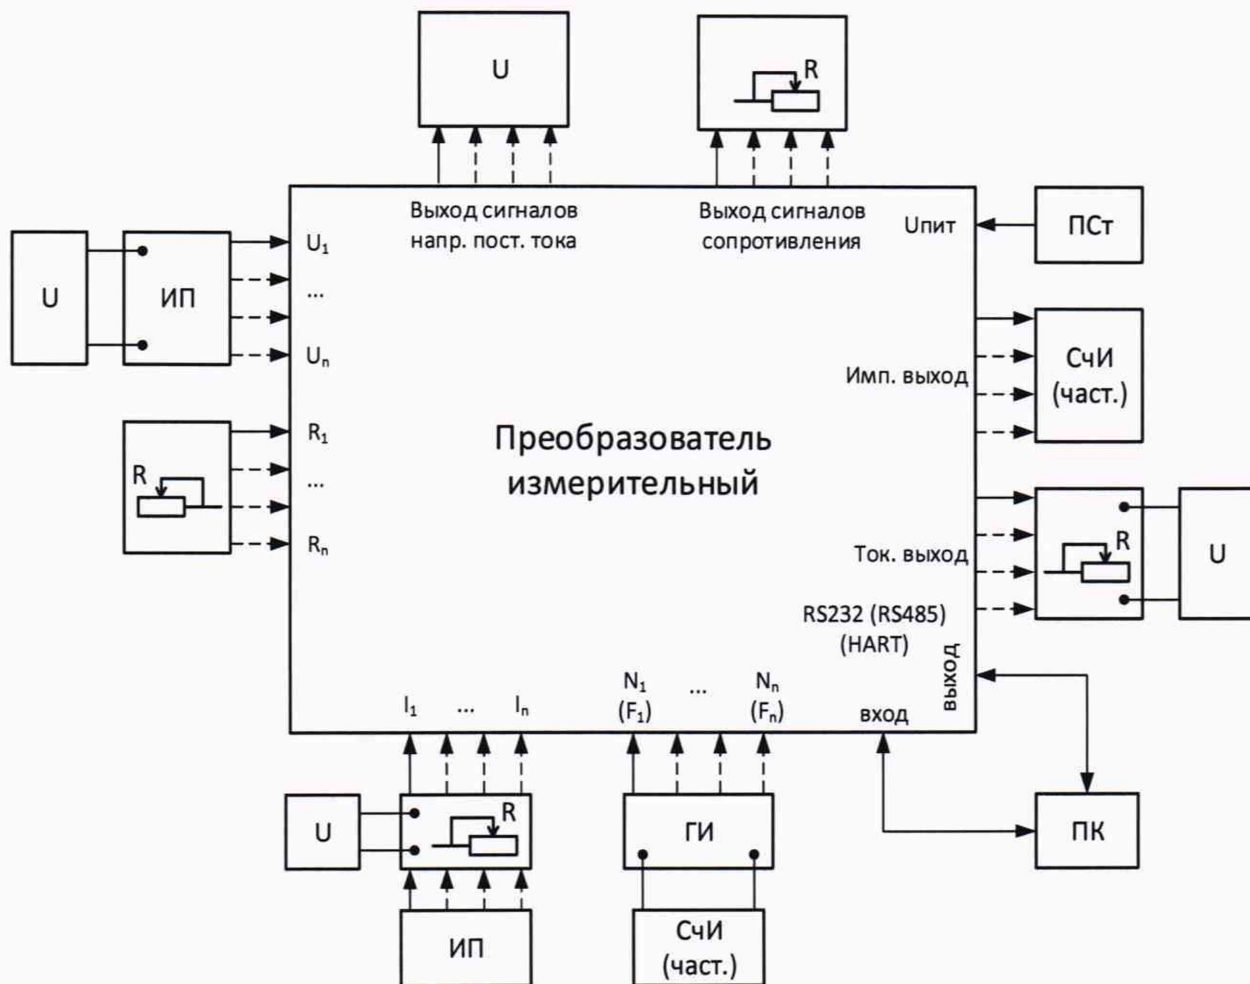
U

R

Выход сигналов напр. пост. тока

Выход сигналов сопротивления

Uпит

ПСт

U

ИП

$U_1$

...

$U_n$

R

$R_1$

...

$R_n$

Преобразователь измерительный

Имп. выход

СчИ (част.)

Ток. выход

R

U

RS232 (RS485) (HART)

выход

вход

$I_1$ ... $I_n$

$N_1$ ($F_1$) ... $N_n$ ($F_n$)

U

R

ГИ

ПК

ИП

СчИ (част.)